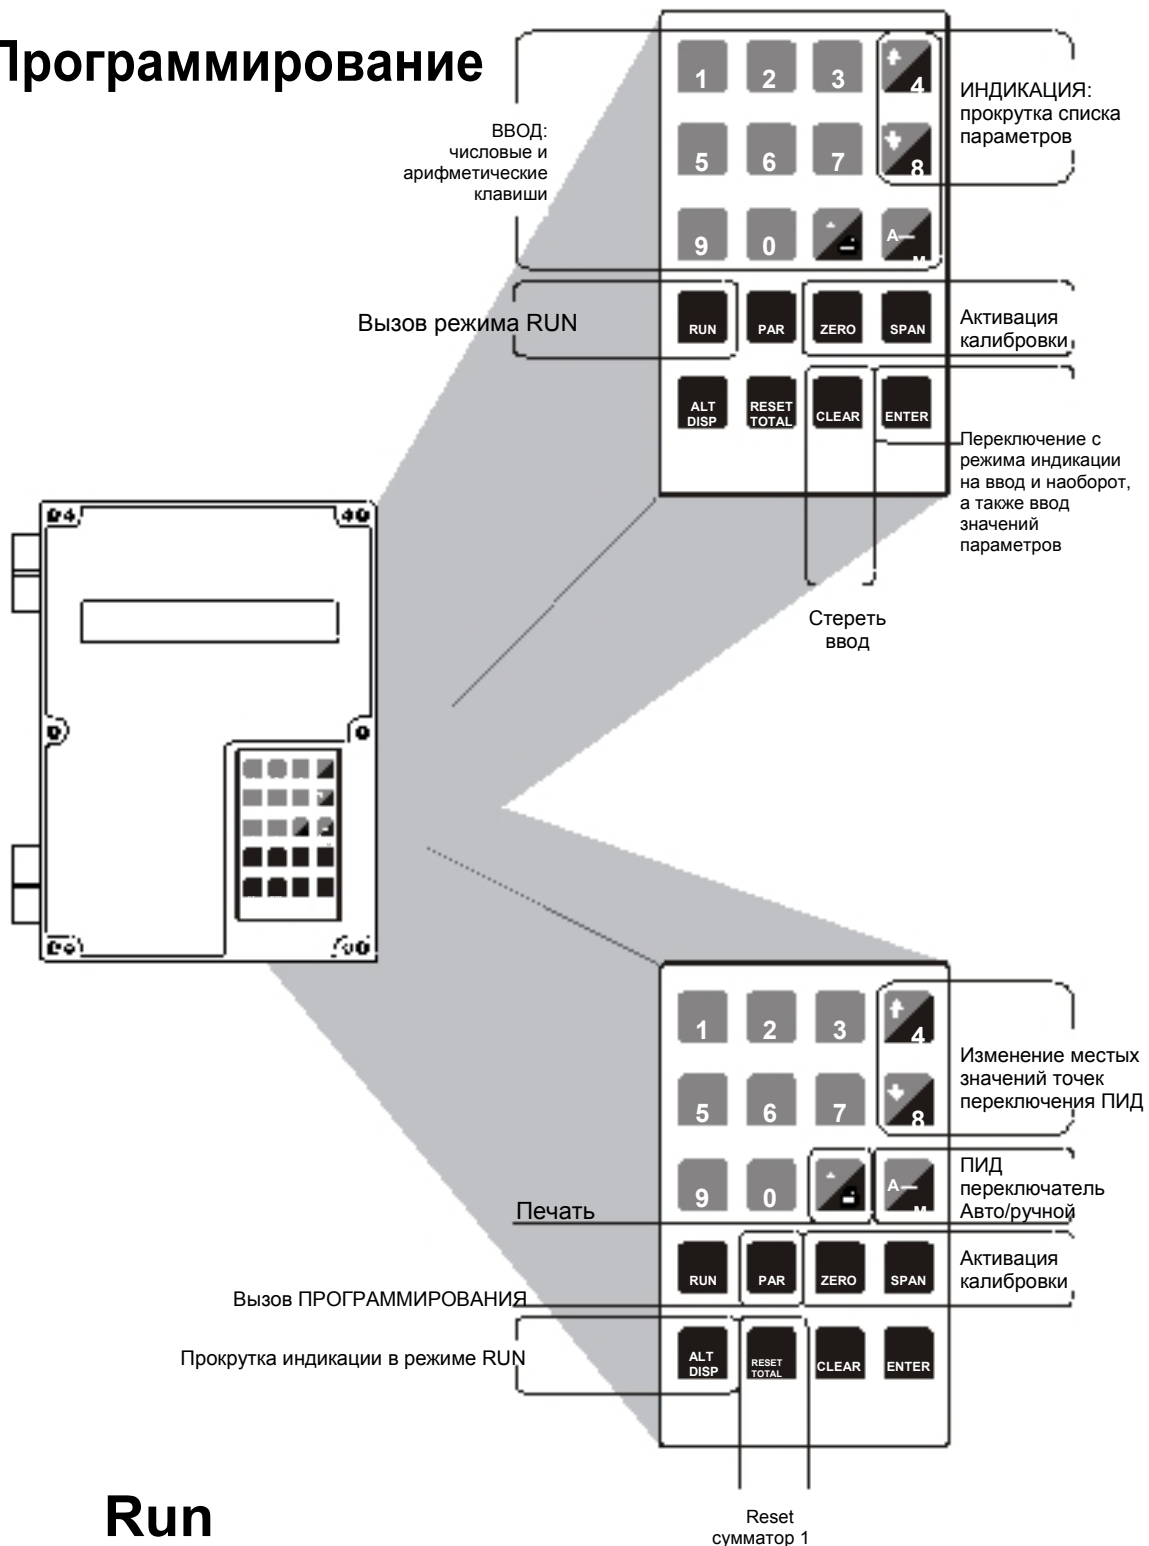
Программирование

ВВОД: числовые и арифметические клавиши

1 2 3 4
5 6 7 8
9 0 A— M

ИНДИКАЦИЯ: прокрутка списка параметров

Вызов режима RUN

RUN PAR ZERO SPAN

Активация калибровки

ALT DISP RESET TOTAL CLEAR ENTER

Переключение с режима индикации на ввод и наоборот, а также ввод значений параметров

Стереть ввод

1 2 3 4
5 6 7 8
9 0 A— M

Изменение местых значений точек переключения ПИД

ПИД переключатель Авто/ручной

Печать

RUN PAR ZERO SPAN

Активация калибровки

Вызов ПРОГРАММИРОВАНИЯ

Прокрутка индикации в режиме RUN

ALT DISP RESET TOTAL CLEAR ENTER

Run

Reset сумматор 1